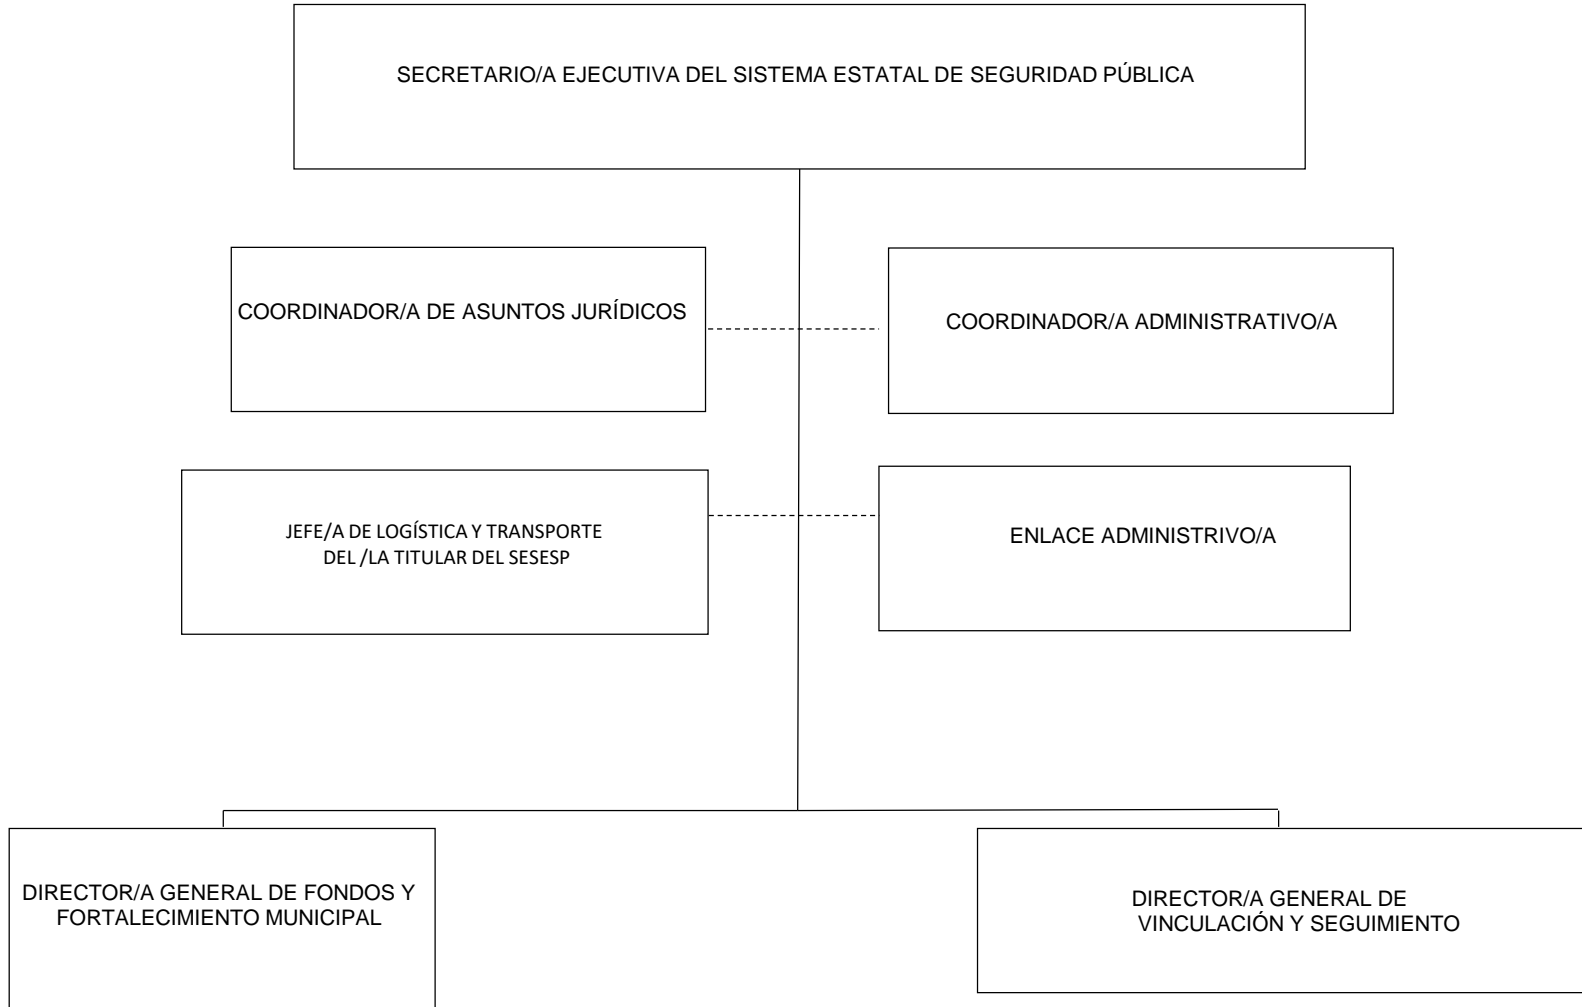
SECRETARIO/A EJECUTIVA DEL SISTEMA ESTATAL DE SEGURIDAD PÚBLICA

COORDINADOR/A DE ASUNTOS JURÍDICOS

COORDINADOR/A ADMINISTRATIVO/A

JEFE/A DE LOGÍSTICA Y TRANSPORTE DEL /LA TITULAR DEL SESESP

ENLACE ADMINISTRIVO/A

DIRECTOR/A GENERAL DE FONDOS Y FORTALECIMIENTO MUNICIPAL

DIRECTOR/A GENERAL DE VINCULACIÓN Y SEGUIMIENTO